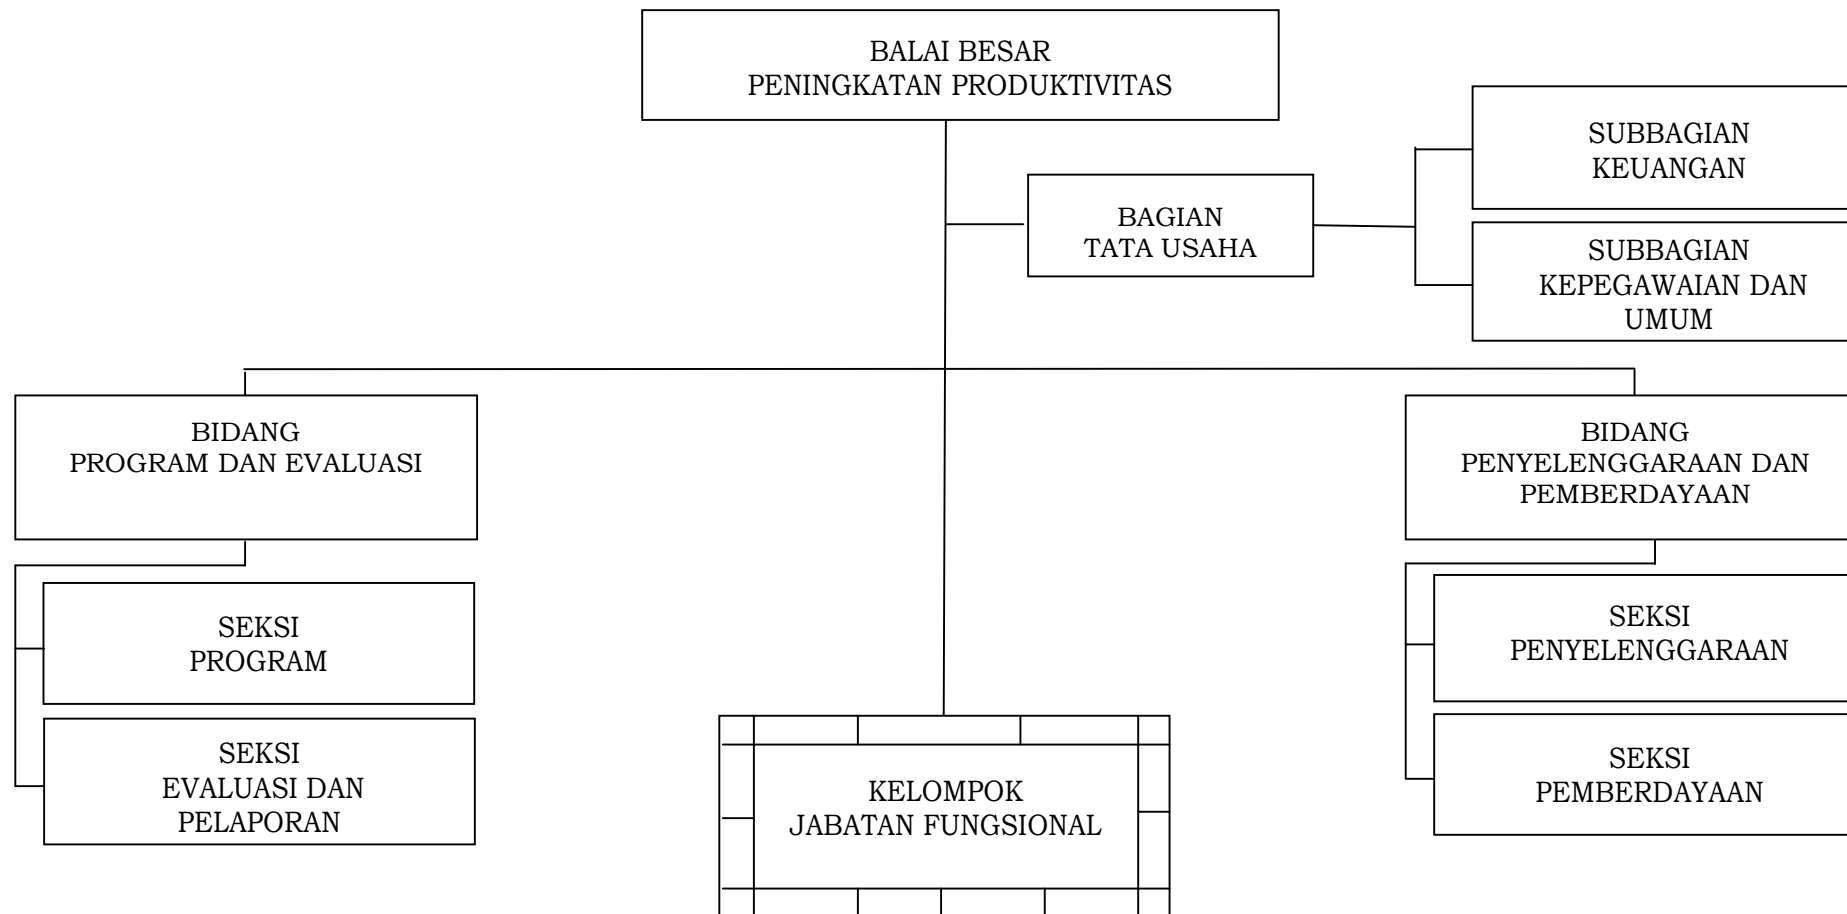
BALAI BESAR
PENINGKATAN PRODUKTIVITAS

BAGIAN
TATA USAHA

SUBBAGIAN
KEUANGAN

SUBBAGIAN
KEPEGAWAIAN DAN
UMUM

BIDANG
PROGRAM DAN EVALUASI

SEKSI
PROGRAM

SEKSI
EVALUASI DAN
PELAPORAN

KELOMPOK
JABATAN FUNGSIONAL

BIDANG
PENYELENGGARAAN DAN
PEMBERDAYAAN

SEKSI
PENYELENGGARAAN

SEKSI
PEMBERDAYAAN